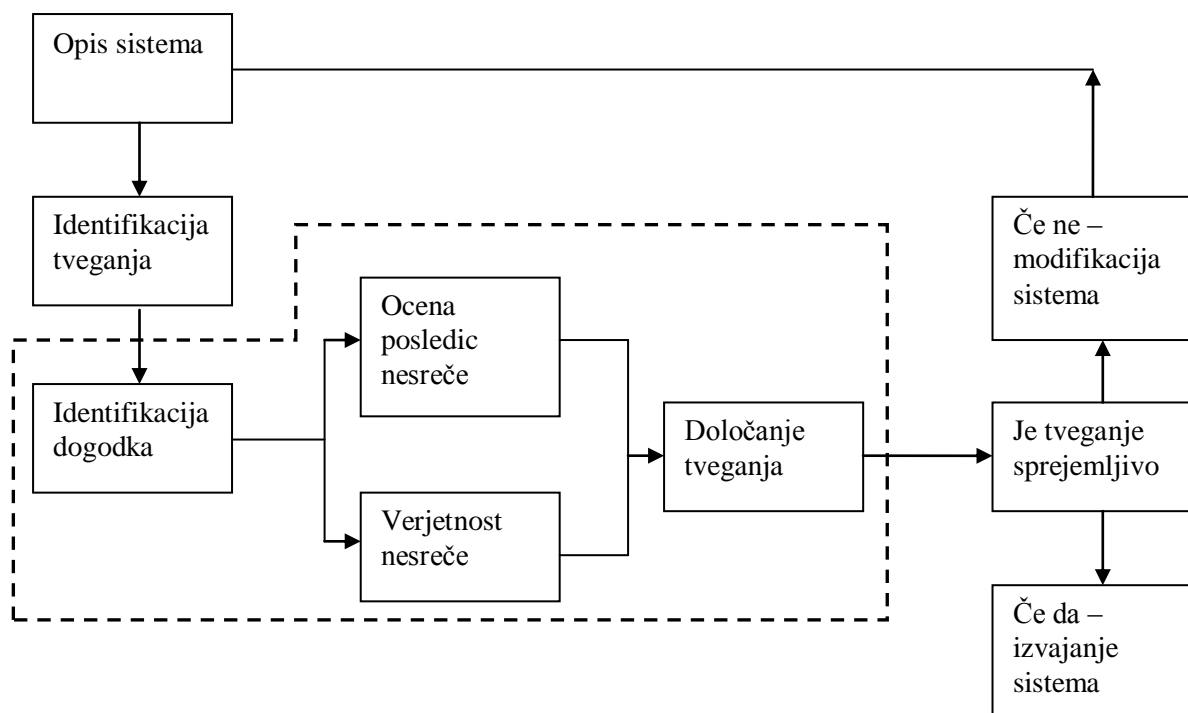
Opis sistema

Identifikacija tveganja

Identifikacija dogodka

Ocena posledic nesreče

Verjetnost nesreče

Določanje tveganja

Je tveganje sprejemljivo

Če ne – modifikacija sistema

Če da – izvajanje sistema